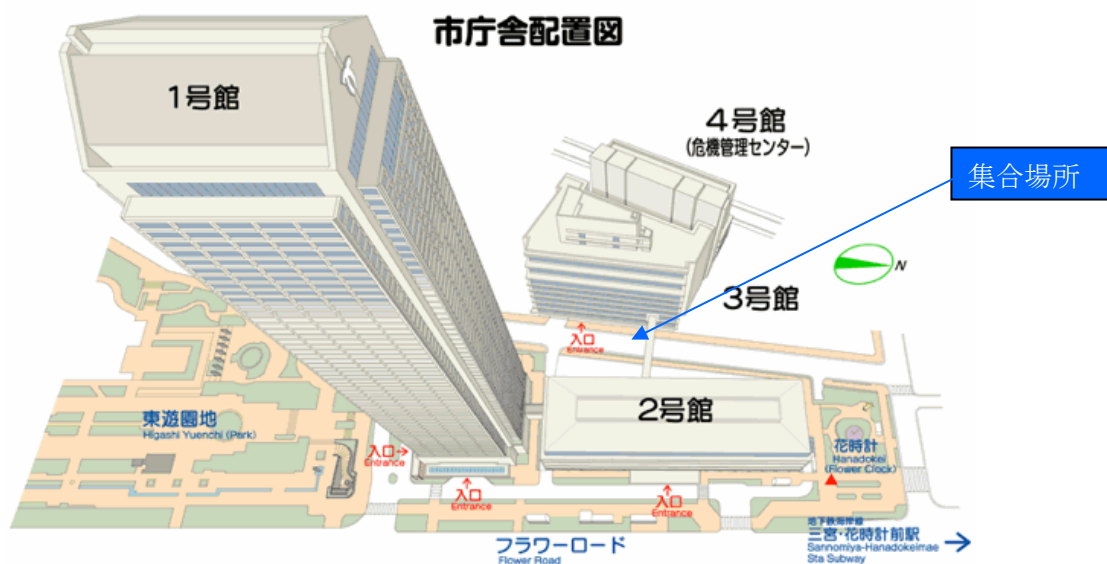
市庁舎配置図

1号館

4号館
(危機管理センター)

集合場所

N

3号館

入口
Entrance

2号館

東遊園地
Higashi Yuenchi (Park)

入口
Entrance

入口
Entrance

入口
Entrance

花時計
Hanadokei
(Flower Clock)

地下鉄海岸線
三宮・花時計前駅
Sannomiya-Hanadokeimae
Sta Subway

フラワーロード
Flower Road